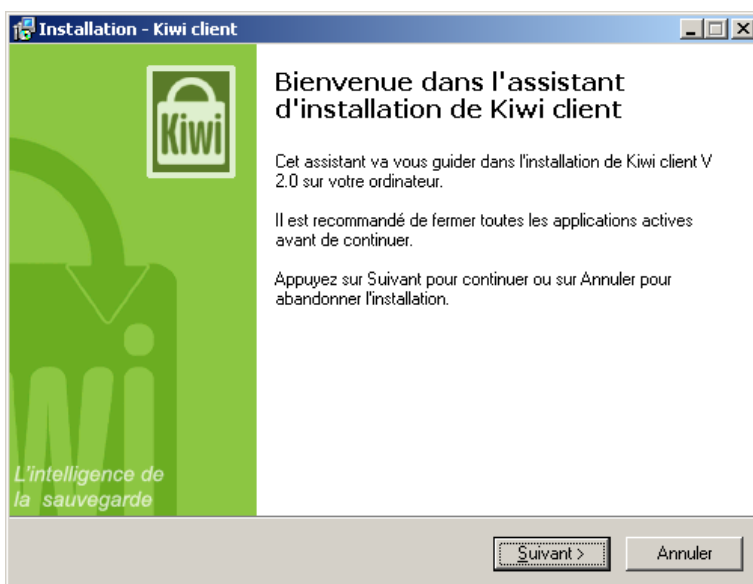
Installation - Kiwi client

Kiwi

Wi

L'intelligence de la sauvegarde

Bienvenue dans l'assistant d'installation de Kiwi client

Cet assistant va vous guider dans l'installation de Kiwi client V 2.0 sur votre ordinateur.

Il est recommandé de fermer toutes les applications actives avant de continuer.

Appuyez sur Suivant pour continuer ou sur Annuler pour abandonner l'installation.

Suivant >

Annuler